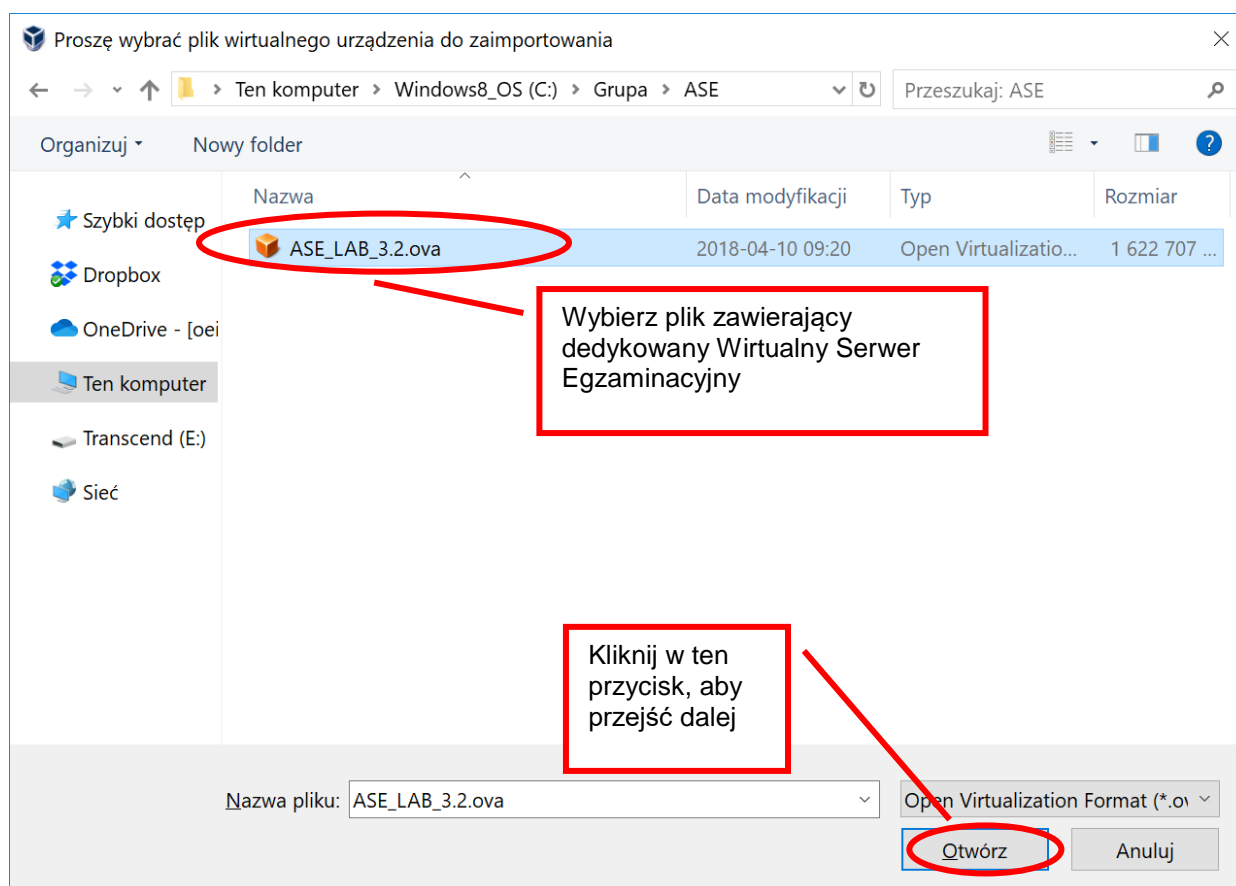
Proszę wybrać plik wirtualnego urządzenia do zaimportowania

Ten komputer > Windows8_OS (C:) > Grupa > ASE

Przeszukaj: ASE

Organizuj ▾ Nowy folder

Szybki dostęp
Dropbox
OneDrive - [oei
Ten komputer
Transcend (E:)
Sieć

| Nazwa | Data modyfikacji | Typ | Rozmiar |
|---|---|---|---|
| ASE_LAB_3.2.ova | 2018-04-10 09:20 | Open Virtualizatio... | 1 622 707 ... |

Wybierz plik zawierający dedykowany Wirtualny Serwer Egzaminacyjny

Kliknij w ten przycisk, aby przejść dalej

Nazwa pliku: ASE_LAB_3.2.ova

Open Virtualization Format (*.ov

Otwórz

Anuluj